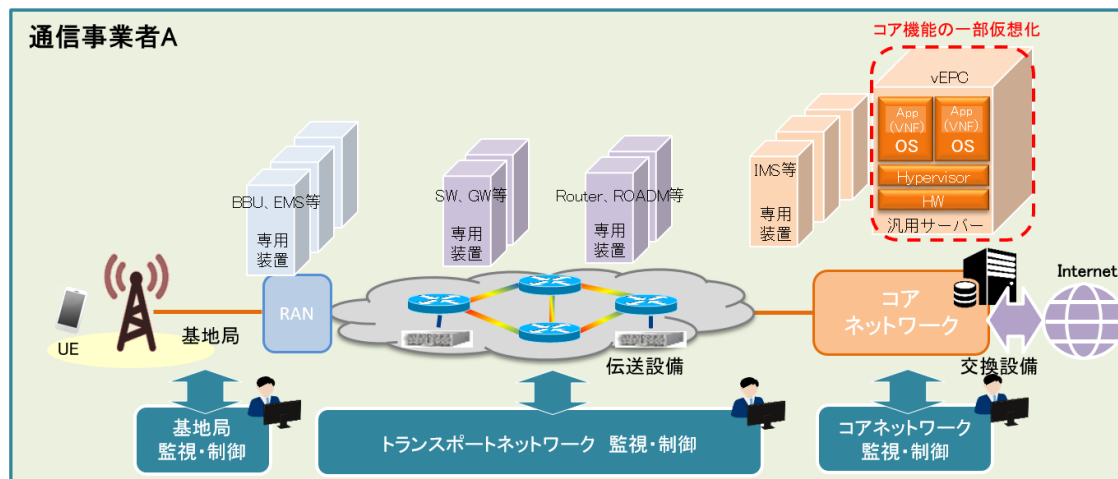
通信事業者A

コア機能の一部仮想化

vEPC

App (VNF) OS

App (VNF) OS

Hypervisor

HW

汎用サーバー

IMS等

専用装置

BBU、EMS等

専用装置

SW、GW等

専用装置

Router、ROADM等

専用装置

UE

基地局

RAN

伝送設備

コアネットワーク

交換設備

Internet

基地局 監視・制御

トランスポートネットワーク 監視・制御

コアネットワーク 監視・制御